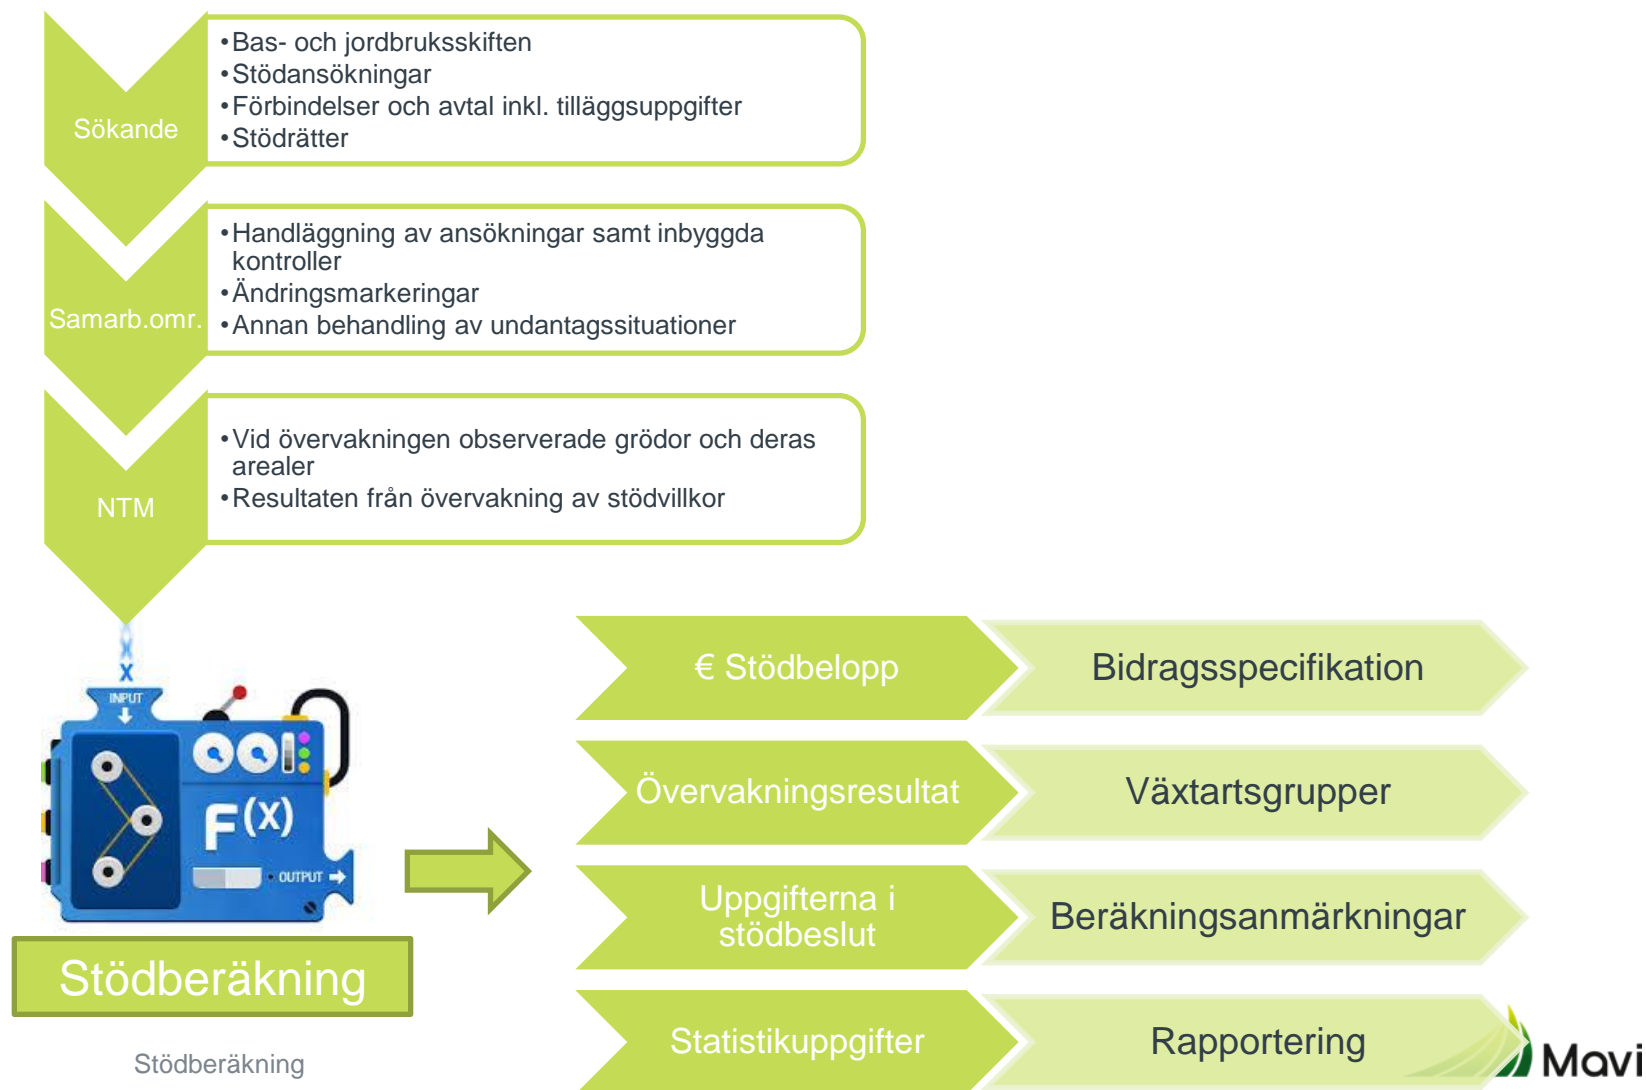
Sökande

•Bas- och jordbruksskiften
•Stödansökningar
•Förbindelser och avtal inkl. tilläggsuppgifter
•Stödrätter

Samarb.omr.

•Handläggning av ansökningar samt inbyggda kontroller
•Ändringsmarkeringar
•Annan behandling av undantagssituationer

NTM

•Vid övervakningen observerade grödor och deras arealer
•Resultaten från övervakning av stödvillkor

X
INPUT
F(X)
OUTPUT

Stödberäkning

Stödberäkning

€ Stödbelopp

Bidragsspecifikation

Övervakningsresultat

Växtartsgrupper

Uppgifterna i stödbeslut

Beräkningsanmärkningar

Statistikuppgifter

Rapportering

Mavi